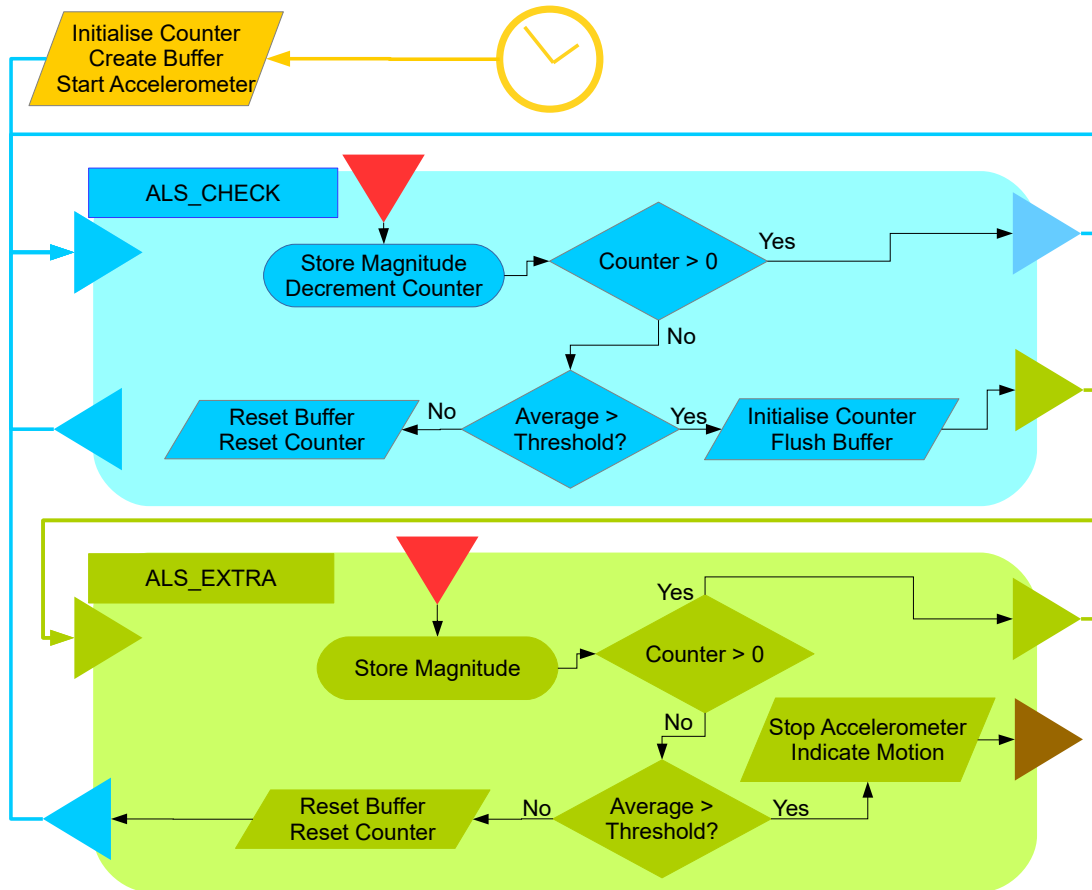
Initialise Counter
Create Buffer
Start Accelerometer

ALS_CHECK

Store Magnitude
Decrement Counter

Counter > 0

Yes

No

Reset Buffer
Reset Counter

No

Average > Threshold?

Yes

Initialise Counter
Flush Buffer

ALS_EXTRA

Yes

Store Magnitude

Counter > 0

No

Stop Accelerometer
Indicate Motion

Reset Buffer
Reset Counter

No

Average > Threshold?

Yes